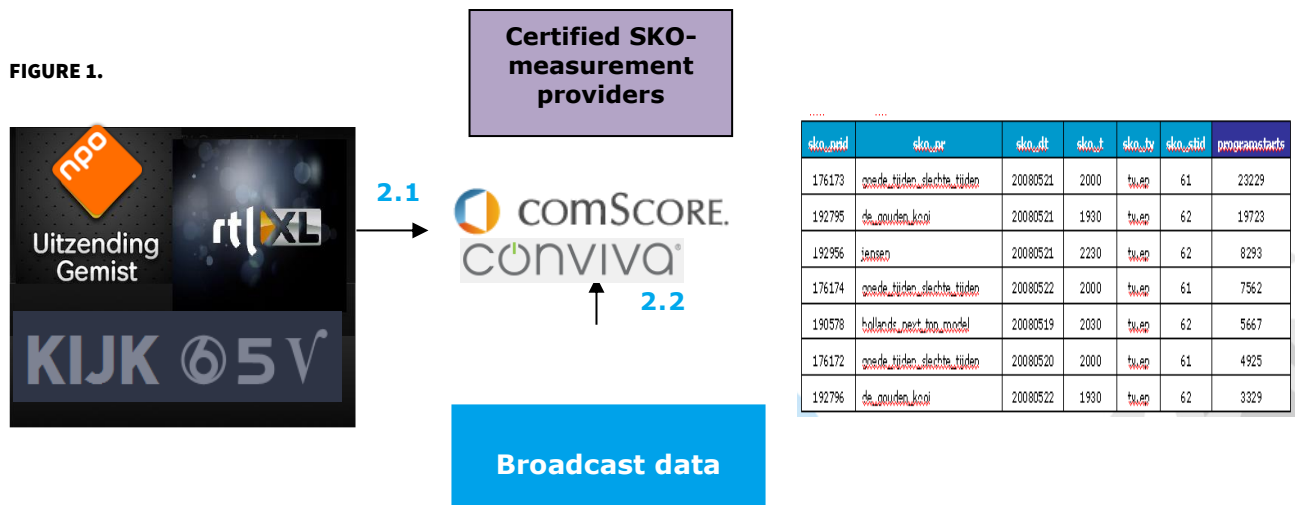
FIGURE 1.

npo
Uitzending Gemist

rtl XL

KIJK 6 5 V

2.1

Certified SKO-measurement providers

comScore.
conviva

2.2

Broadcast data

| sko_prid | sko_pr | sko_dt | sko_t | sko_ty | sko_stid | programstarts |
|---|---|---|---|---|---|---|
| 176173 | goede_tijden_slechte_tijden | 20080521 | 2000 | tv_ep | 61 | 23229 |
| 192795 | de_gouden_kooi | 20080521 | 1930 | tv_ep | 62 | 19723 |
| 192956 | jensen | 20080521 | 2230 | tv_ep | 62 | 8293 |
| 176174 | goede_tijden_slechte_tijden | 20080522 | 2000 | tv_ep | 61 | 7562 |
| 190578 | hollands_next_top_model | 20080519 | 2030 | tv_ep | 62 | 5667 |
| 176172 | goede_tijden_slechte_tijden | 20080520 | 2000 | tv_ep | 61 | 4925 |
| 192796 | de_gouden_kooi | 20080522 | 1930 | tv_ep | 62 | 3329 |